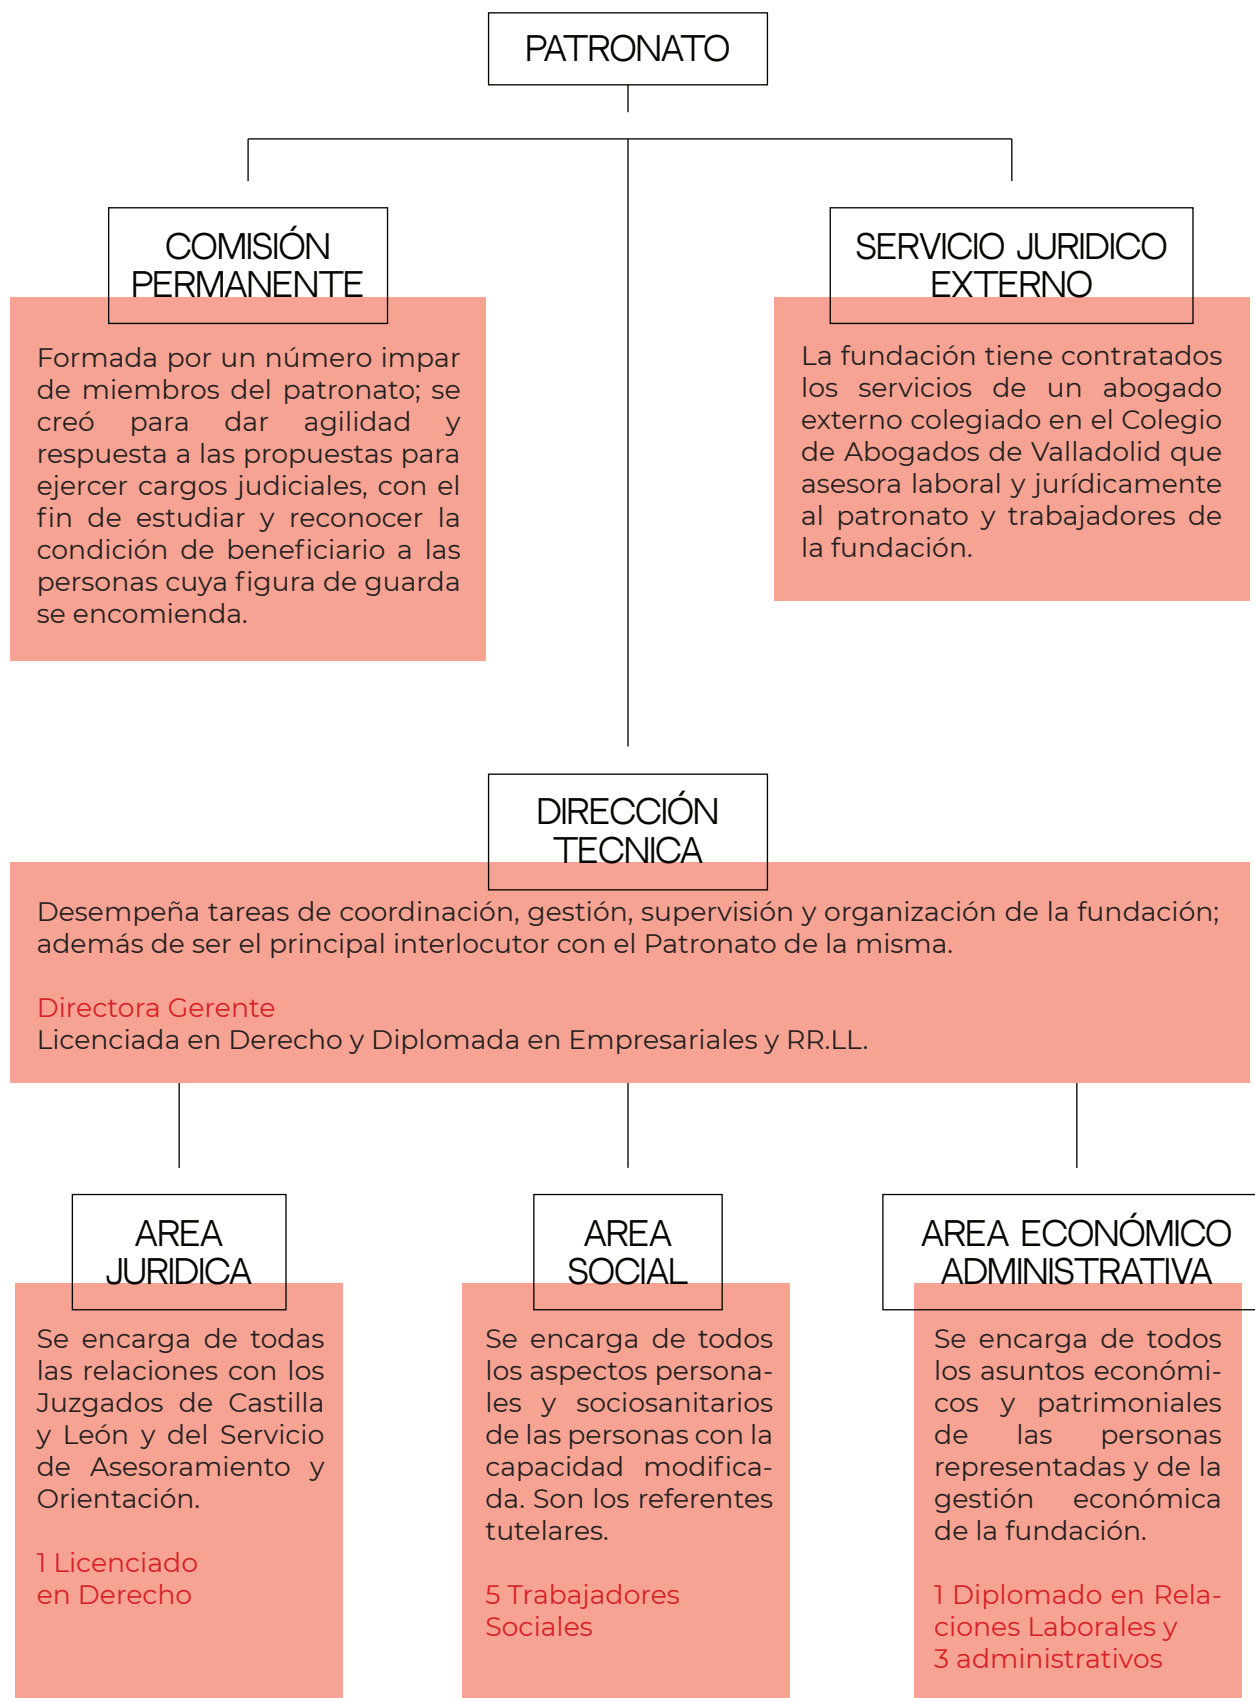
PATRONATO

COMISIÓN PERMANENTE

Formada por un número impar de miembros del patronato; se creó para dar agilidad y respuesta a las propuestas para ejercer cargos judiciales, con el fin de estudiar y reconocer la condición de beneficiario a las personas cuya figura de guarda se encomienda.

SERVICIO JURIDICO EXTERNO

La fundación tiene contratados los servicios de un abogado externo colegiado en el Colegio de Abogados de Valladolid que asesora laboral y jurídicamente al patronato y trabajadores de la fundación.

DIRECCIÓN TECNICA

Desempeña tareas de coordinación, gestión, supervisión y organización de la fundación; además de ser el principal interlocutor con el Patronato de la misma.

Directora Gerente
Licenciada en Derecho y Diplomada en Empresariales y RR.LL.

AREA JURIDICA

Se encarga de todas las relaciones con los Juzgados de Castilla y León y del Servicio de Asesoramiento y Orientación.

1 Licenciado en Derecho

AREA SOCIAL

Se encarga de todos los aspectos personales y sociosanitarios de las personas con la capacidad modificada. Son los referentes tutelares.

5 Trabajadores Sociales

AREA ECONÓMICO ADMINISTRATIVA

Se encarga de todos los asuntos económicos y patrimoniales de las personas representadas y de la gestión económica de la fundación.

1 Diplomado en Relaciones Laborales y 3 administrativos